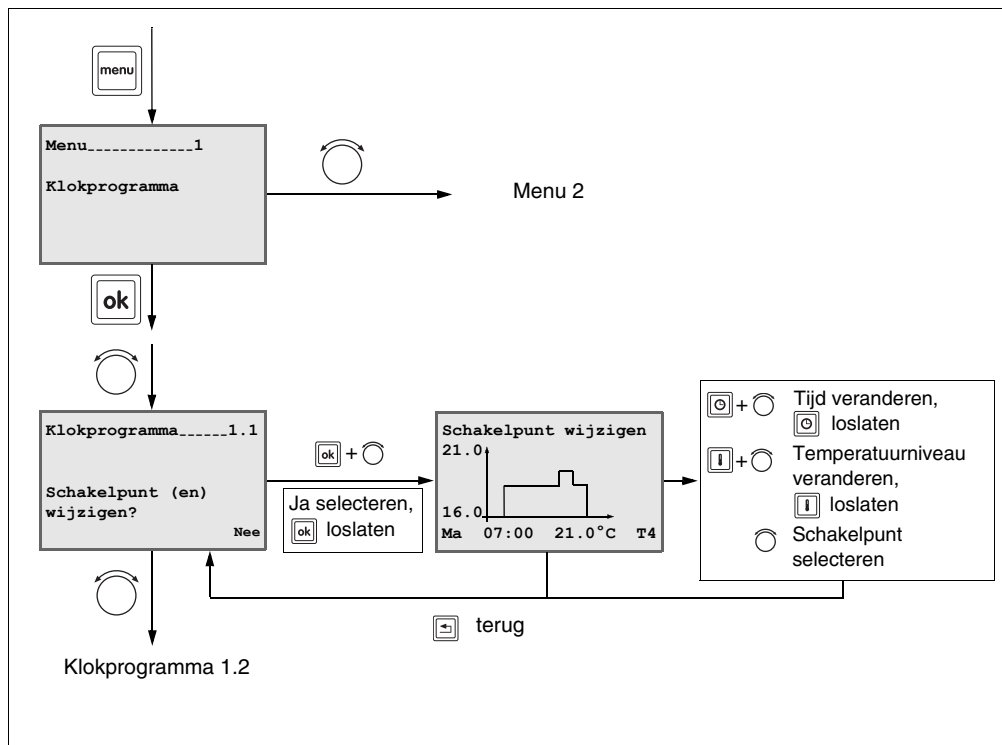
menu

Menu____________1

Klokprogramma

Menu 2

ok

Klokprogramma______1.1

Schakelpunt (en) wijzigen?

Nee

ok +

Ja selecteren, ok loslaten

Schakelpunt wijzigen
21.0
16.0
Ma 07:00 21.0°C T4

+ Tijd veranderen, loslaten

+ Temperatuurniveau veranderen, loslaten

Schakelpunt selecteren

terug

Klokprogramma 1.2